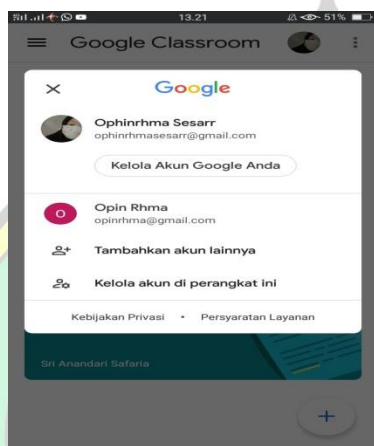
13.21
51%
Google Classroom
Google
Ophinrhma Sesarr
ophinrhmasesarr@gmail.com
Kelola Akun Google Anda
O
Opin Rhma
opinrhma@gmail.com
Tambahkan akun lainnya
Kelola akun di perangkat ini
Kebijakan Privasi • Persyaratan Layanan
Sri Anandari Safaria
+